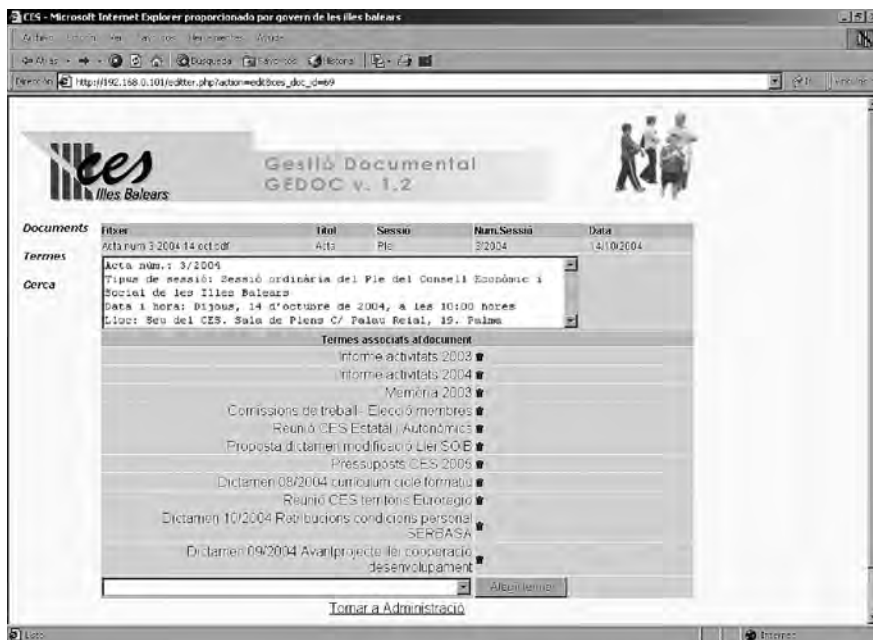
CES - Microsoft Internet Explorer proporcionado por govern de les illes balears

Archivo Edición Ver Favoritos Herramientas Ayuda

Atrás Búsqueda Favoritos Historial

Dirección http://192.168.0.101/editter.php?action=edit&ces_doc_id=69

Ir Vínculos

ces Illes Balears

Gestió Documental
GEDOC v. 1.2

Documents

Termes

Cerca

| Fitxer | Títol | Sessió | Num.Sessió | Data |
|---|---|---|---|---|
| Acta num 3 2004 14 oct.pdf | Acta | Ple | 3/2004 | 14/10/2004 |

Acta núm.: 3/2004
Tipus de sessió: Sessió ordinària del Ple del Consell Econòmic i Social de les Illes Balears
Data i hora: Dijous, 14 d'octubre de 2004, a les 10:00 hores
Lloc: Seu del CES. Sala de Plens C/ Palau Reial, 19. Palma

Termes associats al document

Informe activitats 2003
Informe activitats 2004
Memòria 2003
Comissions de treball - Elecció membres
Reunió CES Estatal i Autonòmics
Proposta dictamen modificació Llei SOIB
Pressuposts CES 2005
Dictamen 08/2004 currículum cicle formatiu
Reunió CES territoris Euroregió
Dictamen 10/2004 Retribucions condicions personal SERBASA
Dictamen 09/2004 Avantprojecte llei cooperació desenvolupament

Afegir terme

Tornar a Administració

Listo

Internet